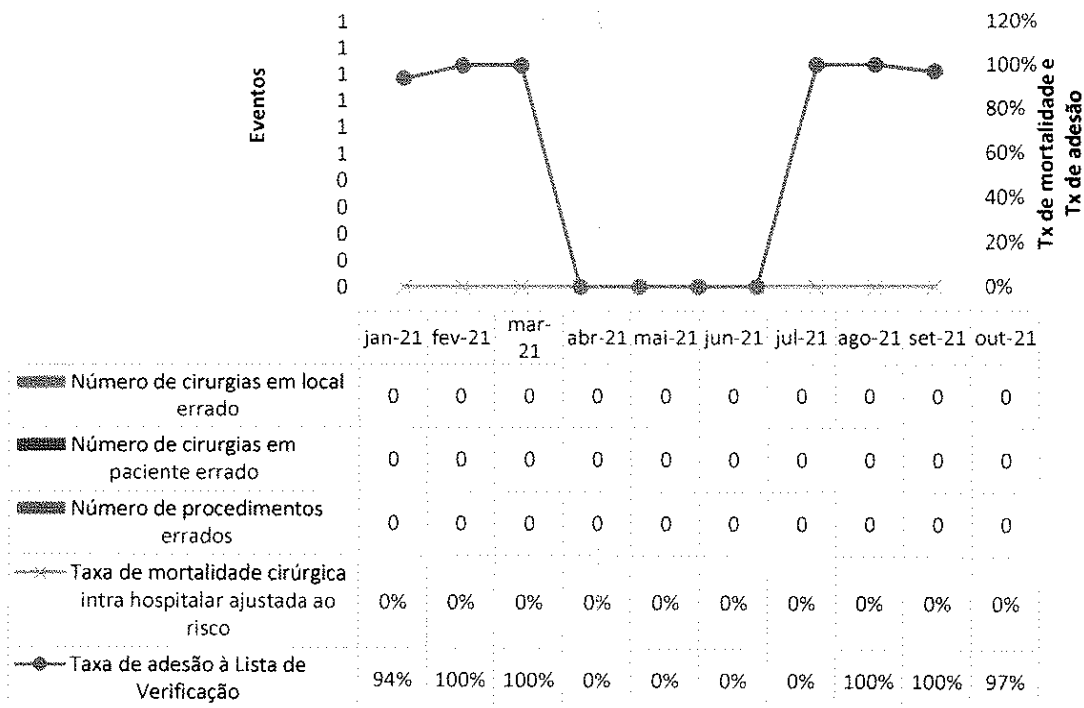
Eventos

1
1
1
1
1
1
0
0
0
0
0

120%
100%
80%
60%
40%
20%
0%

Tx de mortalidade e Tx de adesão

| | jan-21 | fev-21 | mar-21 | abr-21 | mai-21 | jun-21 | jul-21 | ago-21 | set-21 | out-21 |
|---|---|---|---|---|---|---|---|---|---|---|
| Número de cirurgias em local errado | 0 | 0 | 0 | 0 | 0 | 0 | 0 | 0 | 0 | 0 |
| Número de cirurgias em paciente errado | 0 | 0 | 0 | 0 | 0 | 0 | 0 | 0 | 0 | 0 |
| Número de procedimentos errados | 0 | 0 | 0 | 0 | 0 | 0 | 0 | 0 | 0 | 0 |
| Taxa de mortalidade cirúrgica intra hospitalar ajustada ao risco | 0% | 0% | 0% | 0% | 0% | 0% | 0% | 0% | 0% | 0% |
| Taxa de adesão à Lista de Verificação | 94% | 100% | 100% | 0% | 0% | 0% | 0% | 100% | 100% | 97% |